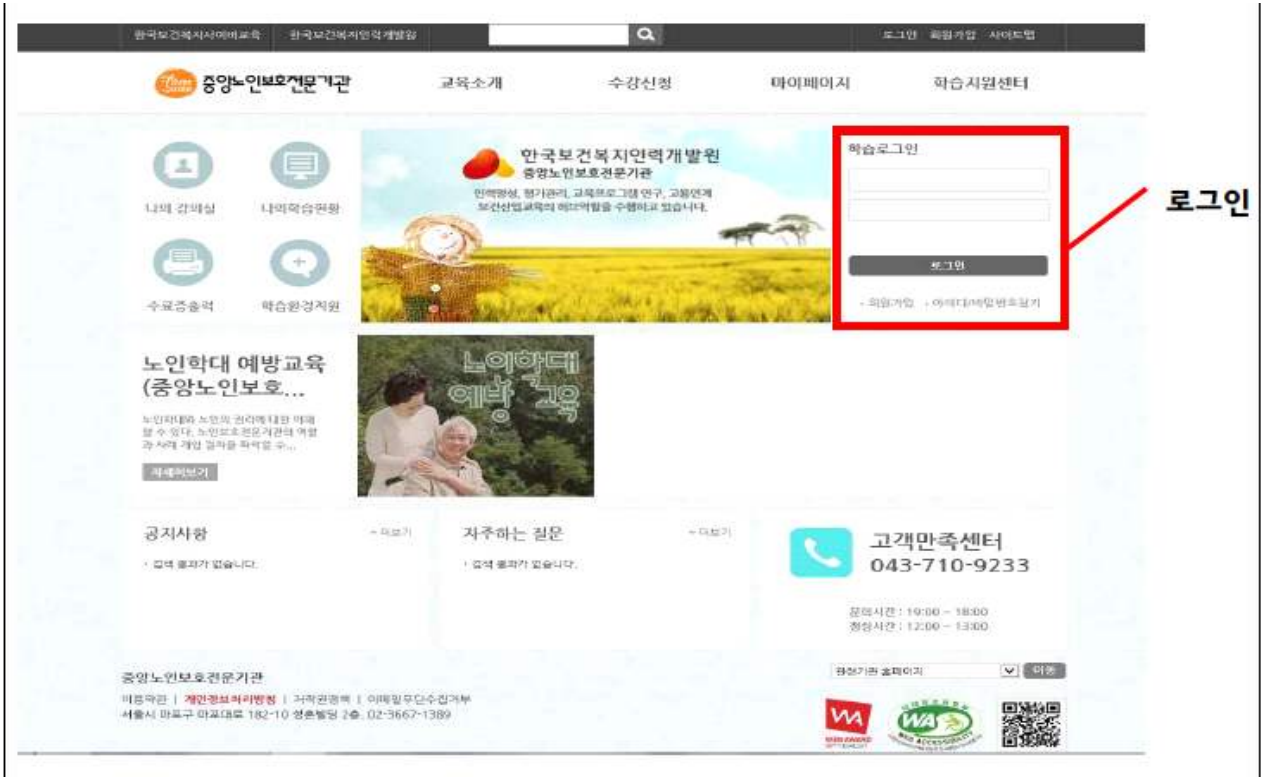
한국보건복지사이버교육 한국보건복지인력개발원

로그인 회원가입 사이트맵

중앙노인보호전문기관

교육소개 수강신청 마이페이지 학습지원센터

나의 강의실 나의학습현황

수료증출력 학습환경지원

한국보건복지인력개발원
중앙노인보호전문기관
인력양성, 평가관리, 교육프로그램 연구, 교류연계
보건산업교육의 허브역할을 수행하고 있습니다.

학습로그인

로그인

· 회원가입 · 아이디/비밀번호찾기

로그인

노인학대 예방교육 (중앙노인보호...

노인학대와 노인의 권리에 대한 이해할 수 있다. 노인보호전문기관의 역할과 사례 개입 절차를 파악할 수...

자세히보기

노인학대 예방 교육

공지사항 + 더보기
· 검색 결과가 없습니다.

자주하는 질문 + 더보기
· 검색 결과가 없습니다.

고객만족센터
043-710-9233

문의시간 : 10:00 ~ 18:00
점심시간 : 12:00 ~ 13:00

중앙노인보호전문기관
이용약관 | 개인정보처리방침 | 저작권정책 | 이메일무단수집거부
서울시 마포구 마포대로 182-10 성훈빌딩 2층, 02-3667-1389

유관기관 홈페이지 이동